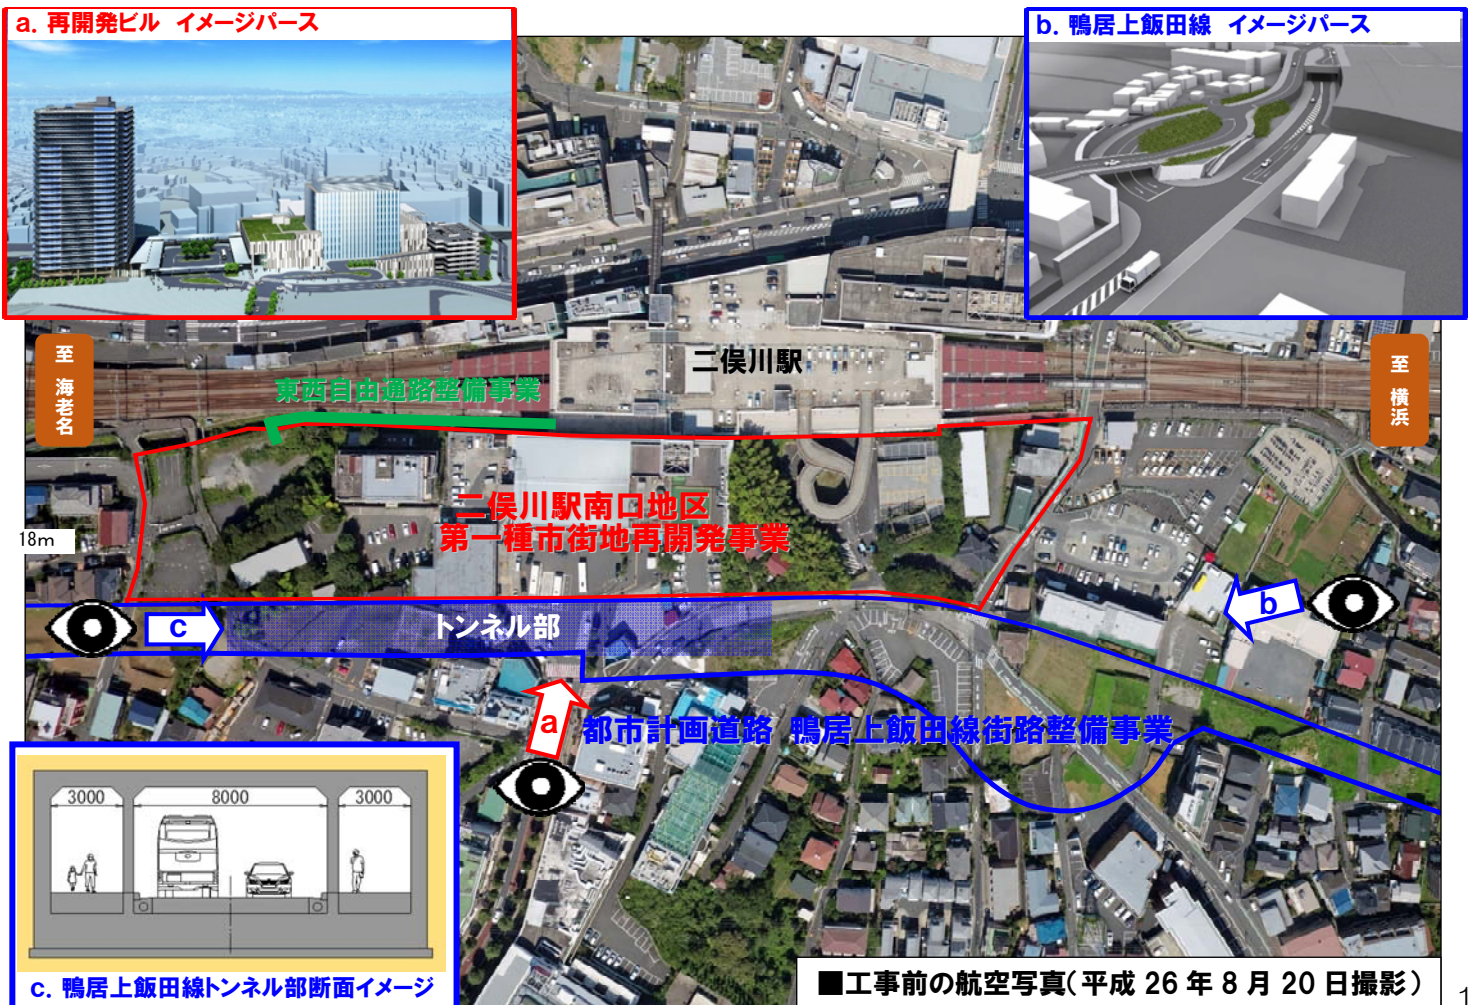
a. 再開発ビル イメージパース

b. 鴨居上飯田線 イメージパース

至 海老名

二俣川駅

至 横浜

東西自由通路整備事業

二俣川駅南口地区
第一種市街地再開発事業

18m

c

トンネル部

b

a

都市計画道路 鴨居上飯田線街路整備事業

3000 8000 3000

c. 鴨居上飯田線トンネル部断面イメージ

■工事前の航空写真(平成 26 年 8 月 20 日撮影)

1